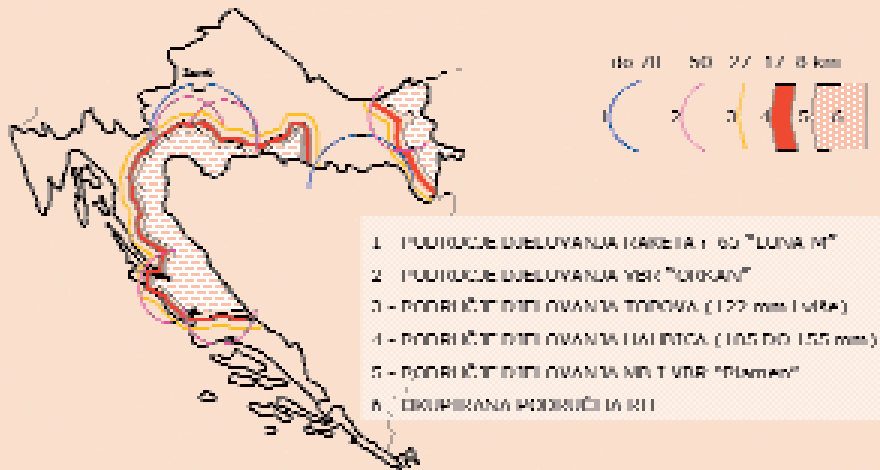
Zagreb

do 70 50 27 17 8 km

1 2 3 4 5 6

1 - PODRUČJE DJELOVANJA RAKETA F 65 "LUNA M"

2 - PODRUČJE DJELOVANJA VBR "ORKAN"

3 - PODRUČJE DJELOVANJA TOPOVA ( 122 mm i više)

4 - PODRUČJE DJELOVANJA HAUBICA ( 105 DO 155 mm)

5 - PODRUČJE DJELOVANJA MB I VBR "Plamen"

6 - OKUPIRANA PODRUČJA RH